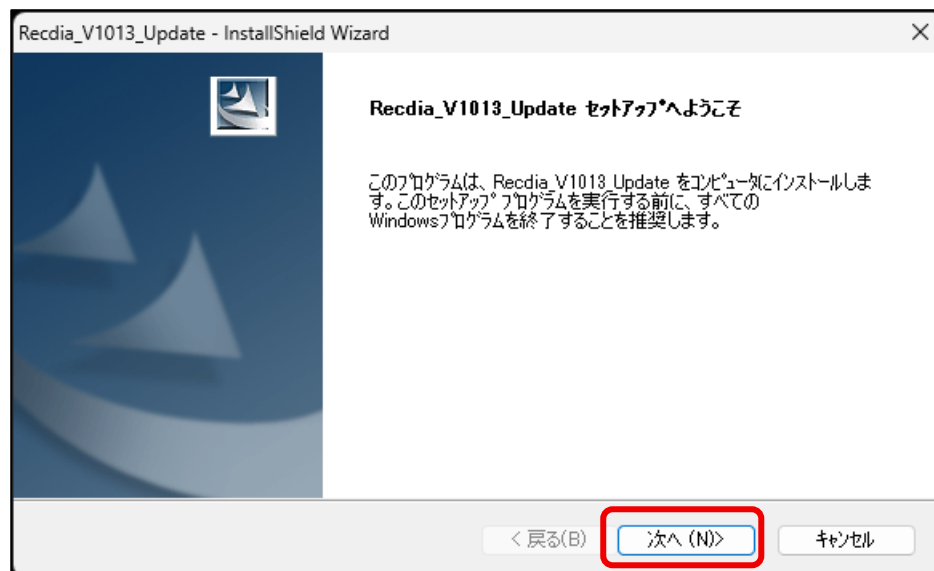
Recdia_V1013_Update - InstallShield Wizard

Recdia_V1013_Update セットアップへようこそ

このプログラムは、Recdia_V1013_Update をコンピュータにインストールします。このセットアップ プログラムを実行する前に、すべてのWindowsプログラムを終了することを推奨します。

< 戻る(B)

次へ (N)>

キャンセル